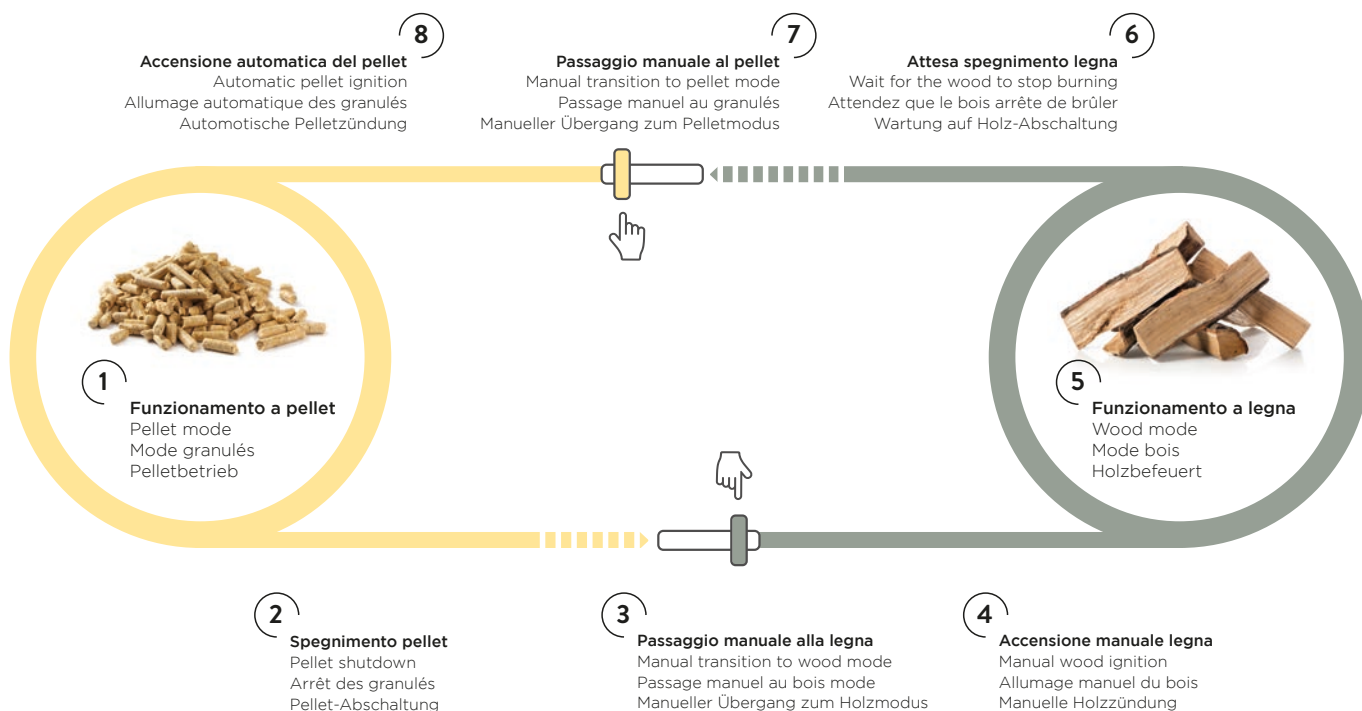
8
Accensione automatica del pellet
Automatic pellet ignition
Allumage automatique des granulés
Automotische Pelletzündung

7
Passaggio manuale al pellet
Manual transition to pellet mode
Passage manuel au granulés
Manueller Übergang zum Pelletmodus

6
Attesa spegnimento legna
Wait for the wood to stop burning
Attendez que le bois arrête de brûler
Wartung auf Holz-Abschaltung

1
Funzionamento a pellet
Pellet mode
Mode granulés
Pelletbetrieb

5
Funzionamento a legna
Wood mode
Mode bois
Holzbefeuert

2
Spegnimento pellet
Pellet shutdown
Arrêt des granulés
Pellet-Abschaltung

3
Passaggio manuale alla legna
Manual transition to wood mode
Passage manuel au bois mode
Manueller Übergang zum Holzmodus

4
Accensione manuale legna
Manual wood ignition
Allumage manuel du bois
Manuelle Holzzündung